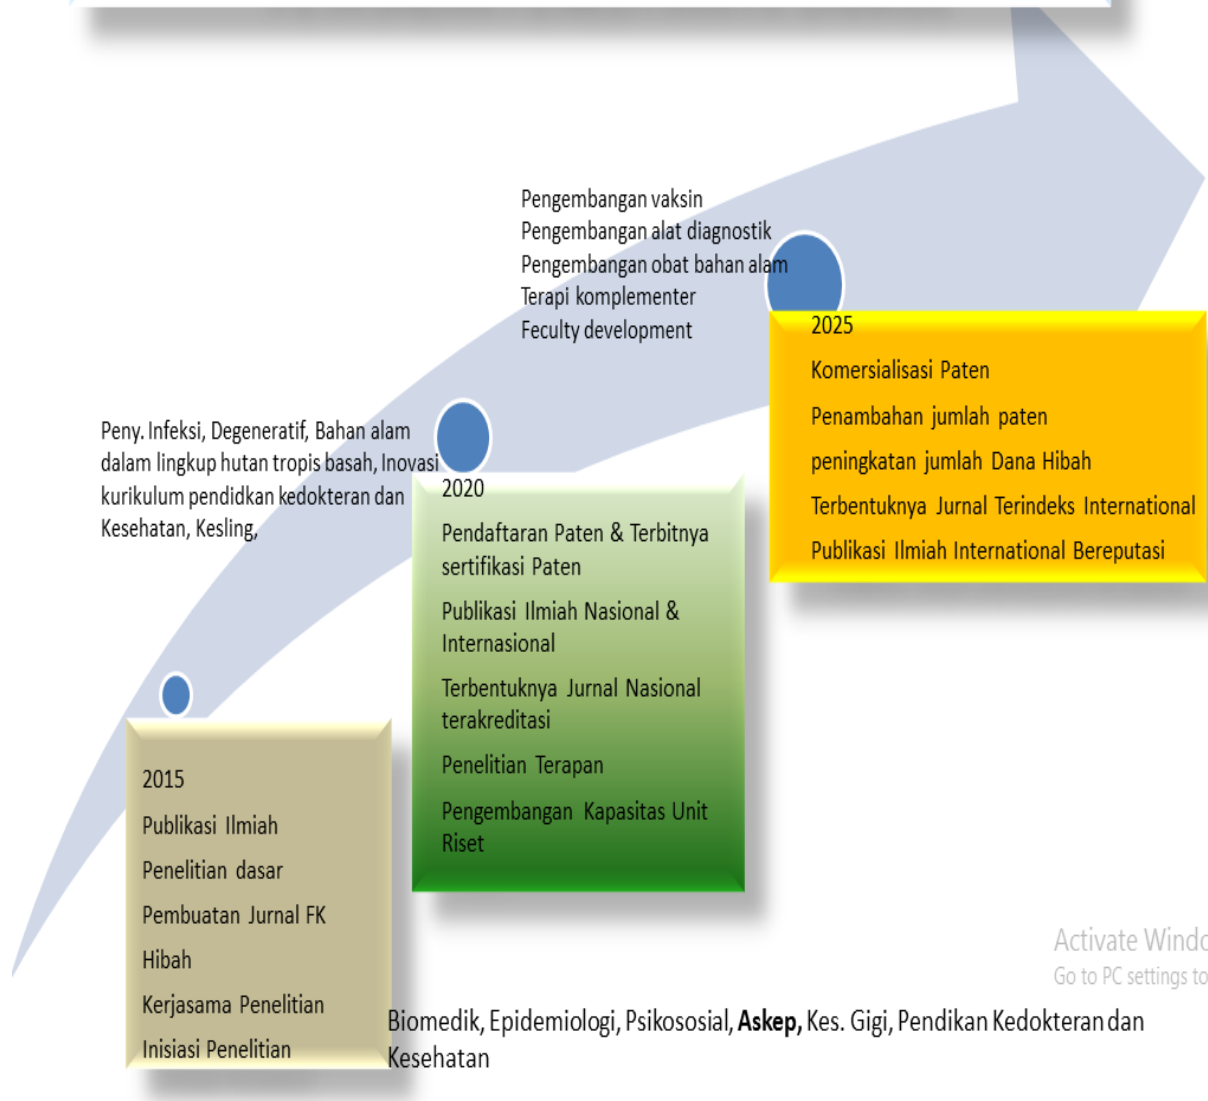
Pengembangan vaksin
Pengembangan alat diagnostik
Pengembangan obat bahan alam
Terapi komplementer
Feculty development

2025
Komersialisasi Paten
Penambahan jumlah paten
peningkatan jumlah Dana Hibah
Terbentuknya Jurnal Terindeks International
Publikasi Ilmiah International Bereputasi

Peny. Infeksi, Degeneratif, Bahan alam dalam lingkup hutan tropis basah, Inovasi kurikulum pendidkan kedokteran dan Kesehatan, Kesling,

2020
Pendaftaran Paten & Terbitnya sertifikasi Paten
Publikasi Ilmiah Nasional & Internasional
Terbentuknya Jurnal Nasional terakreditasi
Penelitian Terapan
Pengembangan Kapasitas Unit Riset

2015
Publikasi Ilmiah
Penelitian dasar
Pembuatan Jurnal FK
Hibah
Kerjasama Penelitian
Inisiasi Penelitian

Activate Windo
Go to PC settings to

Biomedik, Epidemiologi, Psikososial, **Askep,** Kes. Gigi, Pendikan Kedokteran dan Kesehatan